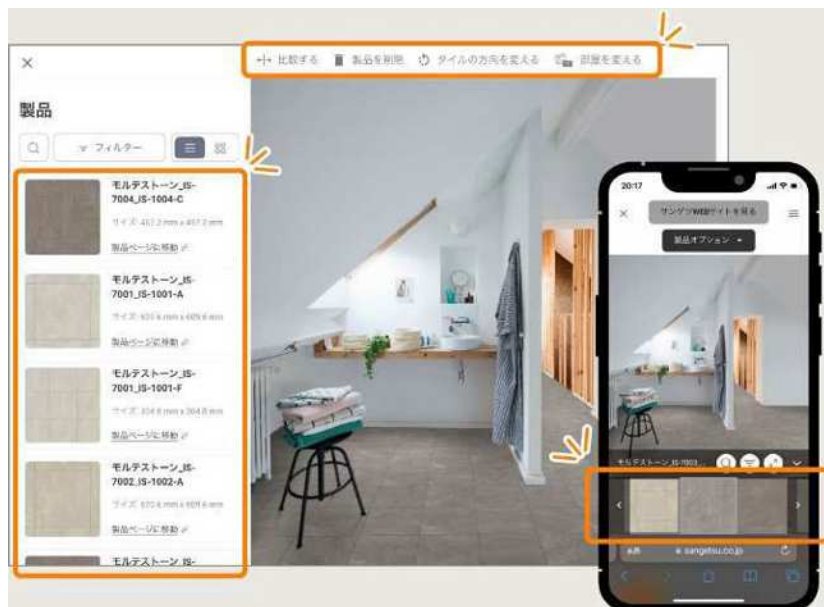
×

製品

フィルター

モルテストーン_IS-7004_IS-1004-C

サイズ: 457.2 mm x 457.2 mm

製品ページに移動

モルテストーン_IS-7001_IS-1001-A

サイズ: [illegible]

製品ページに移動

モルテストーン_IS-7001_IS-1001-F

サイズ: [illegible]

製品ページに移動

モルテストーン_IS-7002_IS-1002-A

サイズ: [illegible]

製品ページに移動

モルテストーン_IS-

比較する 製品を削除 タイルの方向を変える 部屋を変える

20:17

サンゲツWEBサイトを見る

製品オプション

モルテストーン_IS-7003...

sangetsu.co.jp